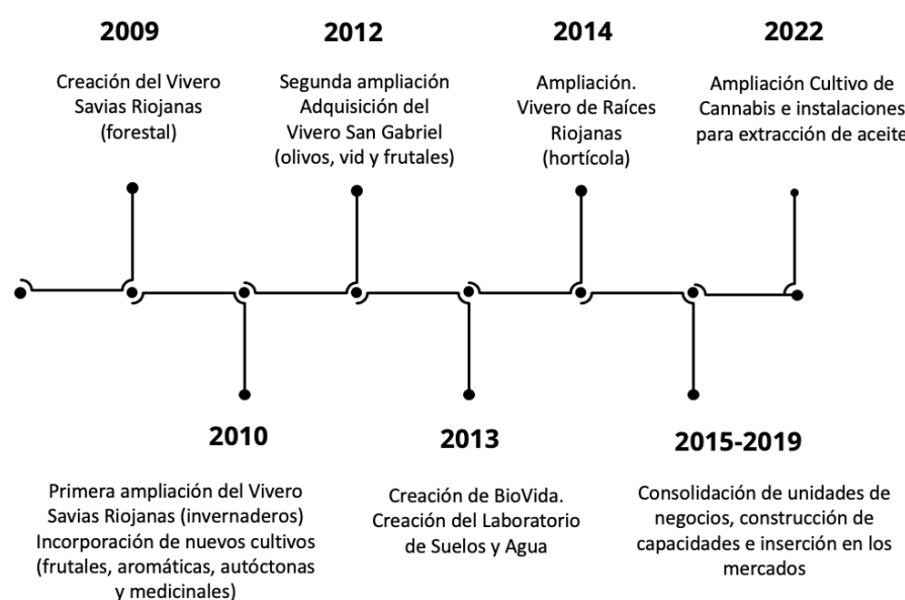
2009

Creación del Vivero Savias Riojanas (forestal)

2012

Segunda ampliación Adquisición del Vivero San Gabriel (olivos, vid y frutales)

2014

Ampliación. Vivero de Raíces Riojanas (hortícola)

2022

Ampliación Cultivo de Cannabis e instalaciones para extracción de aceite

2010

Primera ampliación del Vivero Savias Riojanas (invernaderos) Incorporación de nuevos cultivos (frutales, aromáticas, autóctonas y medicinales)

2013

Creación de BioVida. Creación del Laboratorio de Suelos y Agua

2015-2019

Consolidación de unidades de negocios, construcción de capacidades e inserción en los mercados